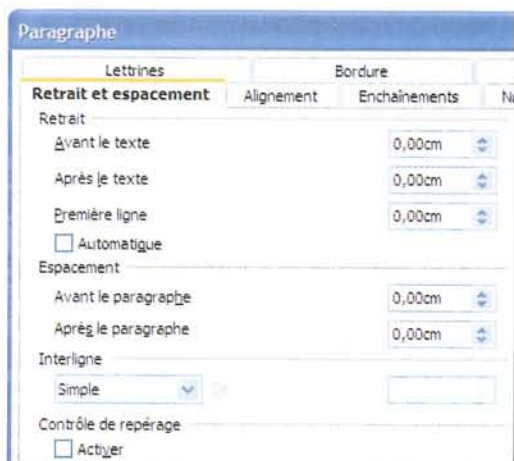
Paragraphe

Lettrines | Bordure
Retrait et espacement | Alignement | Enchaînements | N

Retrait
Avant le texte 0,00cm
Après le texte 0,00cm
Première ligne 0,00cm
Automatique

Espacement
Avant le paragraphe 0,00cm
Après le paragraphe 0,00cm

Interligne
Simple

Contrôle de repérage
Activer